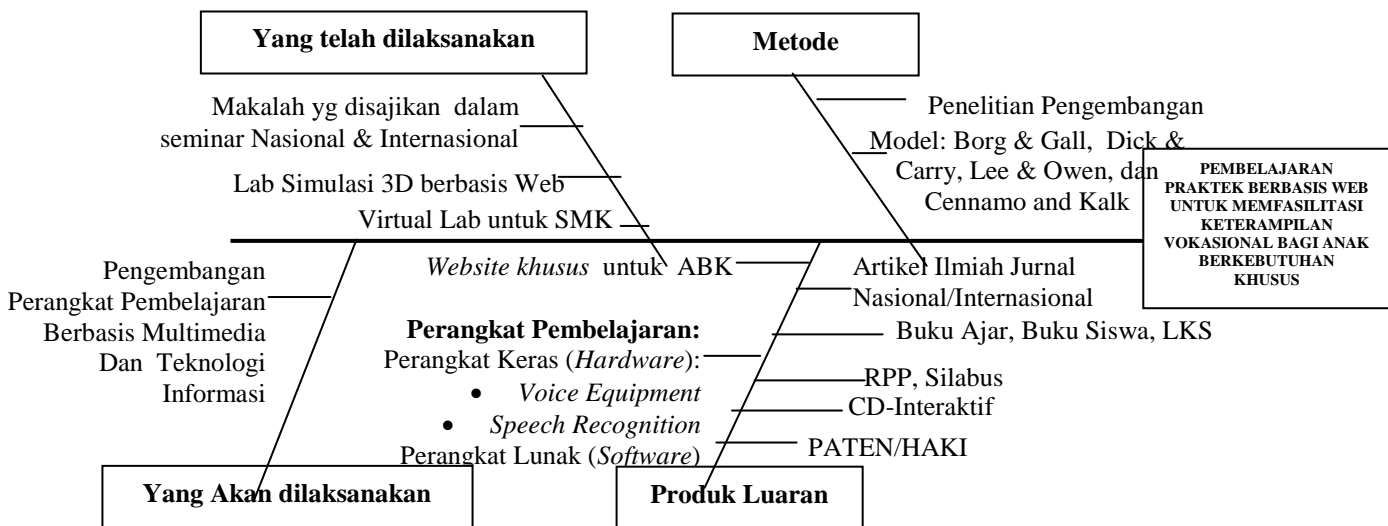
Yang telah dilaksanakan

Metode

Makalah yg disajikan dalam seminar Nasional & Internasional

Lab Simulasi 3D berbasis Web

Virtual Lab untuk SMK

Penelitian Pengembangan

Model: Borg & Gall, Dick & Carry, Lee & Owen, dan Cennamo and Kalk

PEMBELAJARAN PRAKTEK BERBASIS WEB UNTUK MEMFASILITASI KETERAMPILAN VOKASIONAL BAGI ANAK BERKEBUTUHAN KHUSUS

Pengembangan Perangkat Pembelajaran Berbasis Multimedia Dan Teknologi Informasi

*Website khusus* untuk ABK

Artikel Ilmiah Jurnal Nasional/Internasional

**Perangkat Pembelajaran:**

Perangkat Keras (*Hardware*):

- *Voice Equipment*
- *Speech Recognition*

Perangkat Lunak (*Software*)

Buku Ajar, Buku Siswa, LKS

RPP, Silabus

CD-Interaktif

PATEN/HAKI

Yang Akan dilaksanakan

Produk Luaran